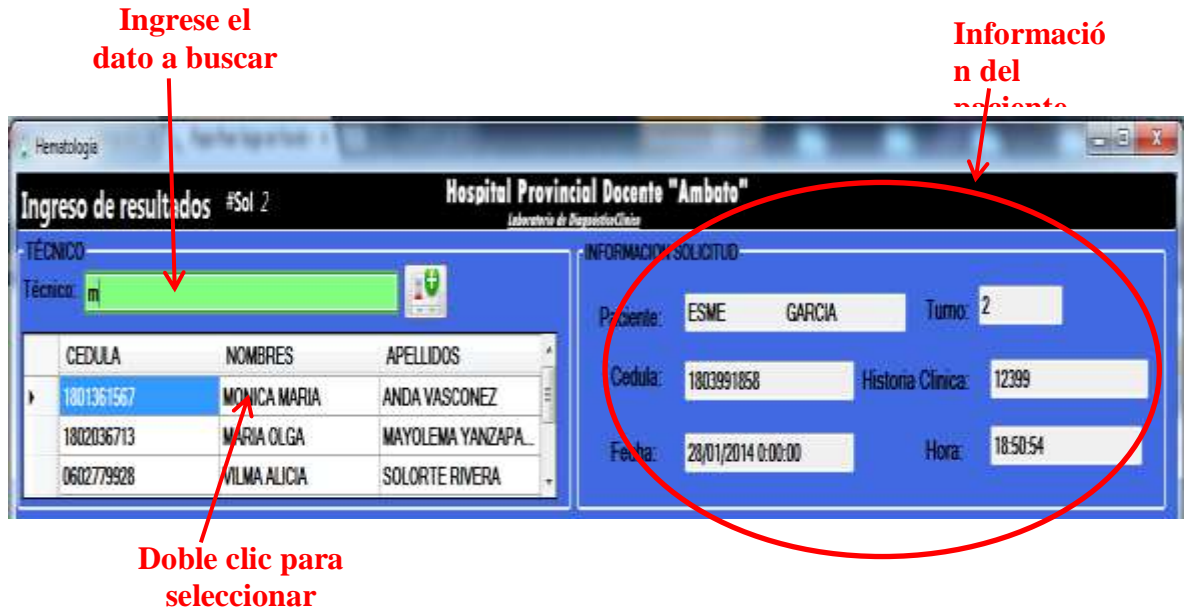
Ingrese el dato a buscar

Informació n del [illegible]

Hematologia

Ingreso de resultados #Sol 2

Hospital Provincial Docente "Ambato"

Laboratorio de DiagnósticoClínico

TÉCNICO

Técnico: m

| | CEDULA | NOMBRES | APELLIDOS |
|---|---|---|---|
| ▸ | 1801361567 | MONICA MARIA | ANDA VASCONEZ |
| | 1802036713 | MARIA OLGA | MAYOLEMA YANZAPA... |
| | 0602779928 | VILMA ALICIA | SOLORTE RIVERA |

INFORMACION SOLICITUD

Paciente: ESME GARCIA

Turno: 2

Cedula: 1803991858

Historia Clinica: 12399

Fecha: 28/01/2014 0:00:00

Hora: 18:50:54

Doble clic para seleccionar